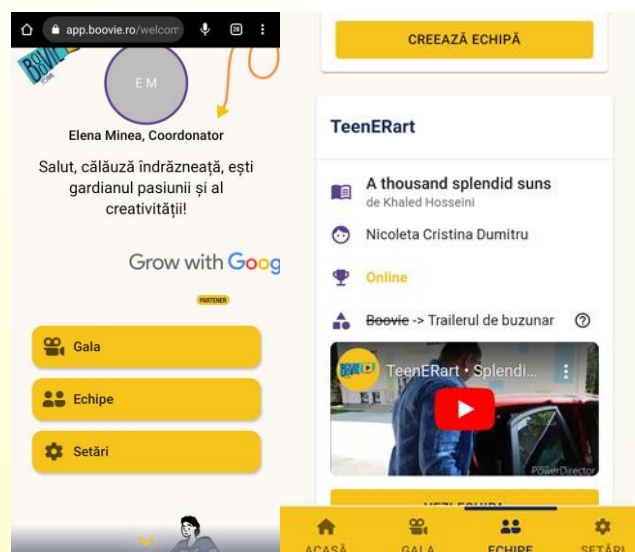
app.boovie.ro/welcom

28

BOVIE

E M

Elena Minea, Coordonator

Salut, călăuză îndrăzneață, ești gardianul pasiunii și al creativității!

Grow with Goog

PARTENER

Gala

Echipe

Setări

CREEAZĂ ECHIPĂ

TeenERart

A thousand splendid suns
de Khaled Hosseini

Nicoleta Cristina Dumitru

Online

~~Boovie~~ -> Trailerul de buzunar

TeenERart • Splendi...

PowerDirector

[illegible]

ACASĂ GALA ECHIPE SETĂRI